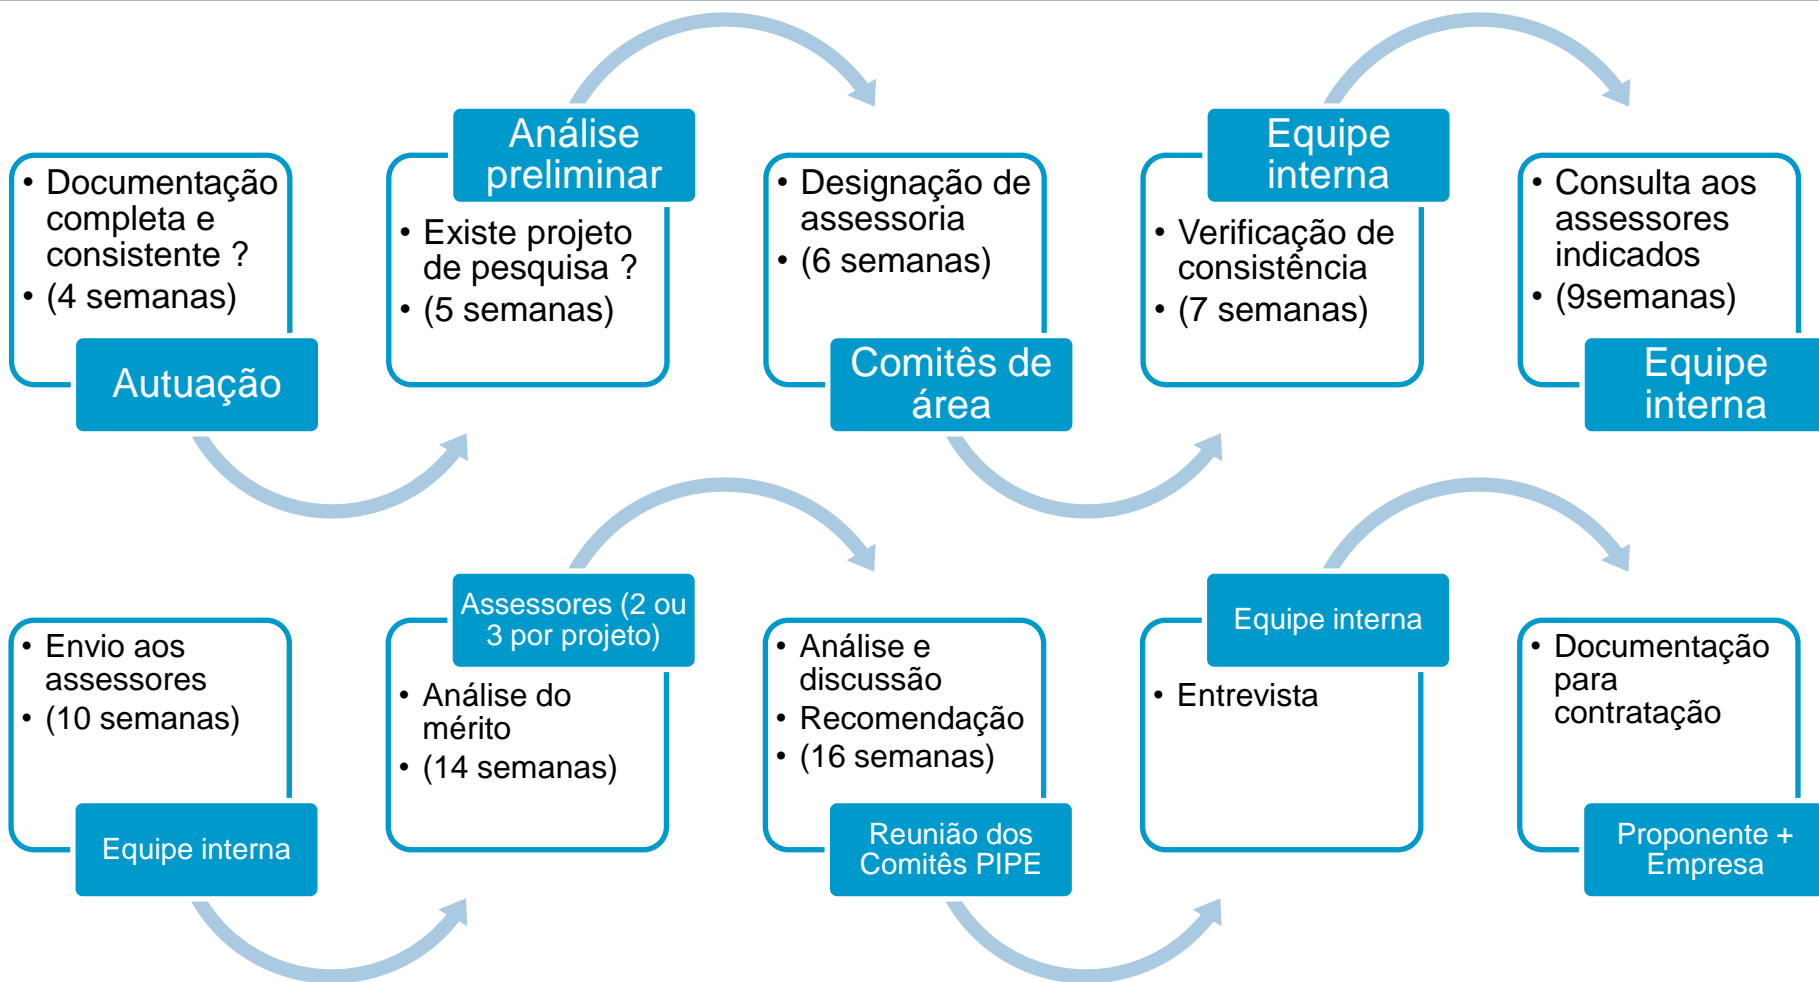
• Documentação completa e consistente ?
• (4 semanas)

Autuação

Análise preliminar

• Existe projeto de pesquisa ?
• (5 semanas)

• Designação de assessoria
• (6 semanas)

Comitês de área

Equipe interna

• Verificação de consistência
• (7 semanas)

• Consulta aos assessores indicados
• (9semanas)

Equipe interna

• Envio aos assessores
• (10 semanas)

Equipe interna

Assessores (2 ou 3 por projeto)

• Análise do mérito
• (14 semanas)

• Análise e discussão
• Recomendação
• (16 semanas)

Reunião dos Comitês PIPE

Equipe interna

• Entrevista

• Documentação para contratação

Proponente + Empresa